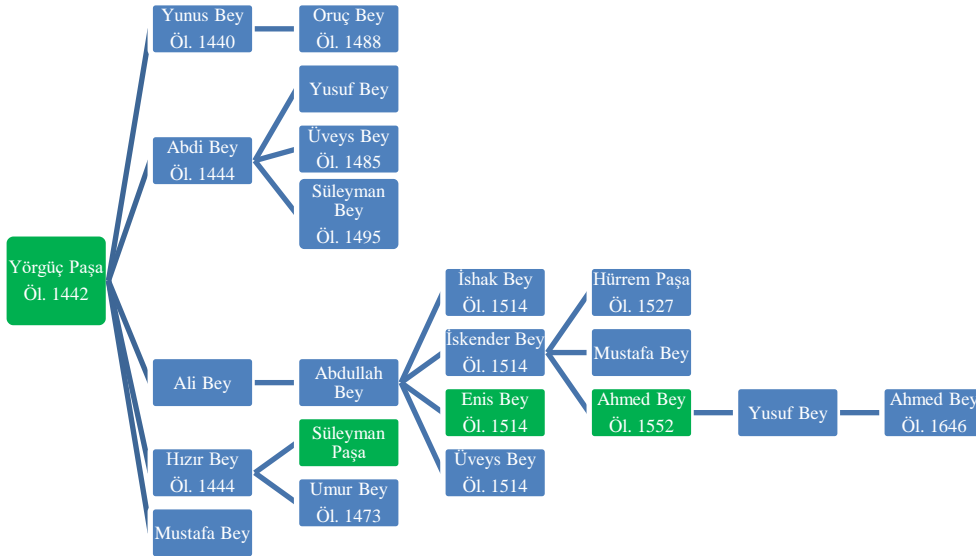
Yörgüç Paşa
Öl. 1442

Yunus Bey
Öl. 1440

Oruç Bey
Öl. 1488

Abdi Bey
Öl. 1444

Yusuf Bey

Üveys Bey
Öl. 1485

Süleyman Bey
Öl. 1495

Ali Bey

Abdullah Bey

İshak Bey
Öl. 1514

İskender Bey
Öl. 1514

Hürrem Paşa
Öl. 1527

Mustafa Bey

Ahmed Bey
Öl. 1552

Yusuf Bey

Ahmed Bey
Öl. 1646

Enis Bey
Öl. 1514

Üveys Bey
Öl. 1514

Hızır Bey
Öl. 1444

Süleyman Paşa

Umur Bey
Öl. 1473

Mustafa Bey